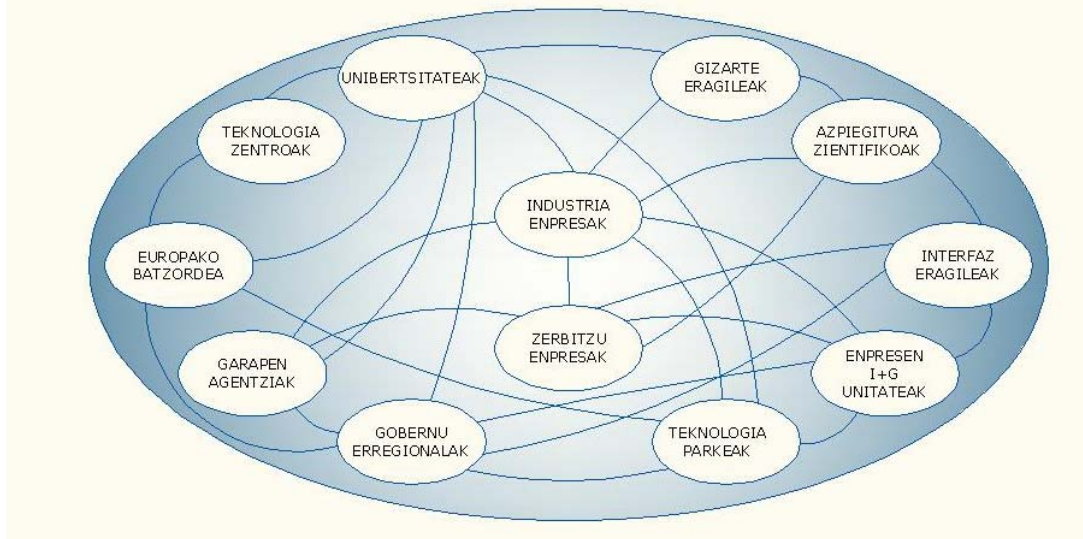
UNIBERTSITATEAK

GIZARTE ERAGILEAK

TEKNOLOGIA ZENTROAK

AZPIEGITURA ZIENTIFIKOAK

INDUSTRIA ENPRESAK

EUROPAKO BATZORDEA

INTERFAZ ERAGILEAK

ZERBITZU ENPRESAK

GARAPEN AGENTZIAK

ENPRESEN I+G UNITATEAK

GOBERNU ERREGIONALAK

TEKNOLOGIA PARKEAK